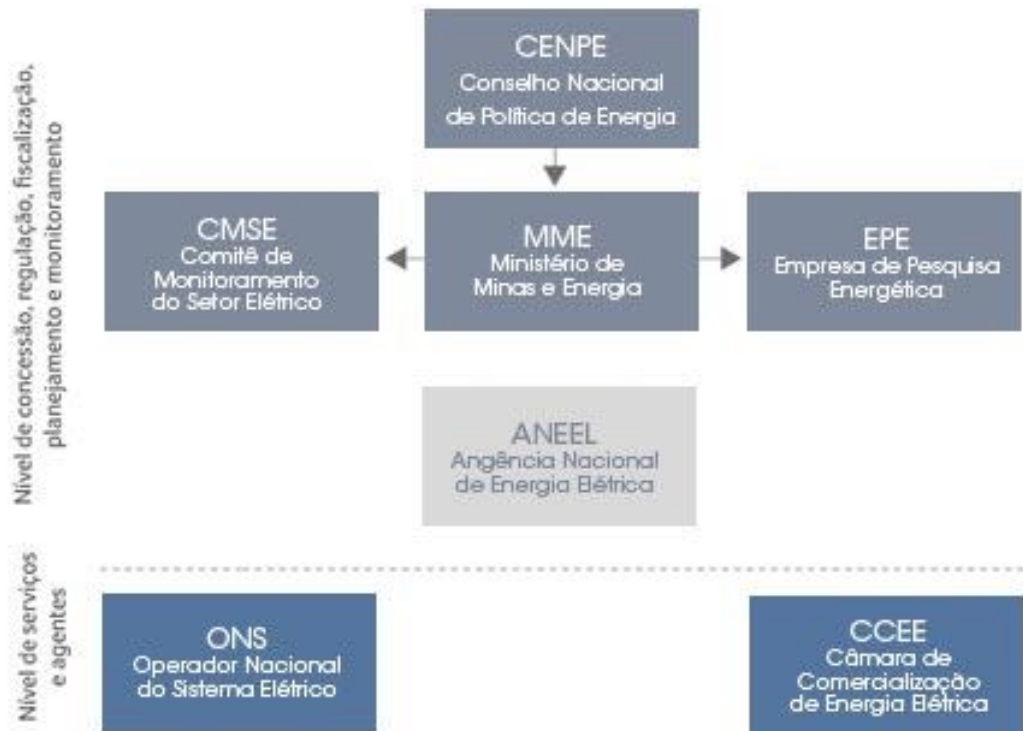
Nível de concessão, regulação, fiscalização, planejamento e monitoramento

CENPE
Conselho Nacional de Política de Energia

CMSE
Comitê de Monitoramento do Setor Elétrico

MME
Ministério de Minas e Energia

EPE
Empresa de Pesquisa Energética

ANEEL
Angência Nacional de Energia Elétrica

Nível de serviços e agentes

ONS
Operador Nacional do Sistema Elétrico

CCEE
Câmara de Comercialização de Energia Elétrica